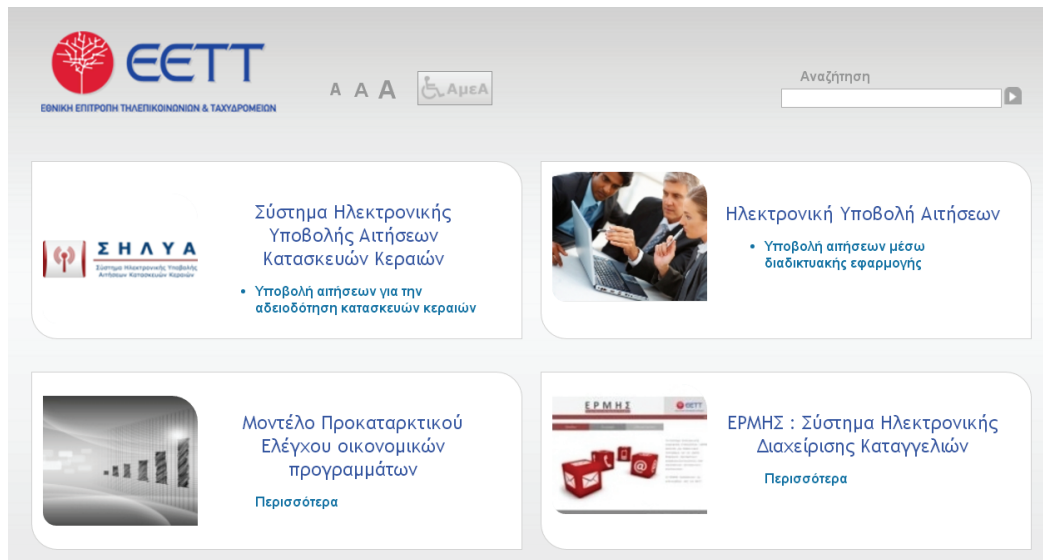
ΕΕΤΤ
ΕΘΝΙΚΗ ΕΠΙΤΡΟΠΗ ΤΗΛΕΠΙΚΟΙΝΩΝΙΩΝ & ΤΑΧΥΔΡΟΜΕΙΩΝ

A A A

ΑμεΑ

Αναζήτηση

ΣΗΛΥΑ
Σύστημα Ηλεκτρονικής Υποβολής Αιτήσεων Κατασκευών Κεραιών

Σύστημα Ηλεκτρονικής Υποβολής Αιτήσεων Κατασκευών Κεραιών

• Υποβολή αιτήσεων για την αδειοδότηση κατασκευών κεραιών

Ηλεκτρονική Υποβολή Αιτήσεων

• Υποβολή αιτήσεων μέσω διαδικτυακής εφαρμογής

Μοντέλο Προκαταρκτικού Ελέγχου οικονομικών προγραμμάτων

Περισσότερα

ΕΡΜΗΣ

ΕΕΤΤ

ΕΡΜΗΣ : Σύστημα Ηλεκτρονικής Διαχείρισης Καταγγελιών

Περισσότερα